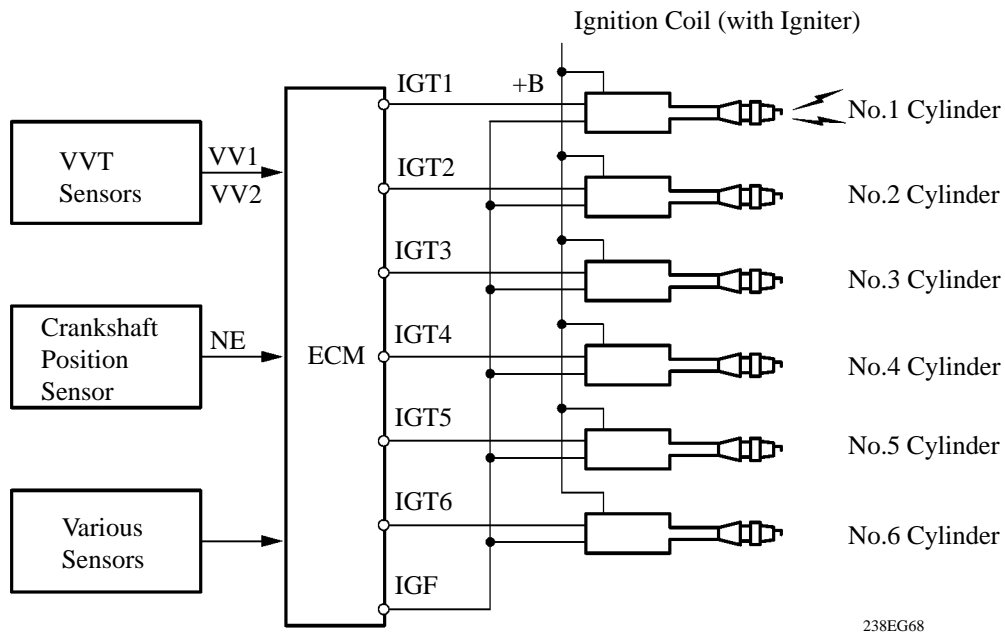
Ignition Coil (with Igniter)

VVT Sensors

VV1
VV2

Crankshaft Position Sensor

NE

Various Sensors

ECM

IGT1
+B
IGT2
IGT3
IGT4
IGT5
IGT6
IGF

No.1 Cylinder
No.2 Cylinder
No.3 Cylinder
No.4 Cylinder
No.5 Cylinder
No.6 Cylinder

238EG68